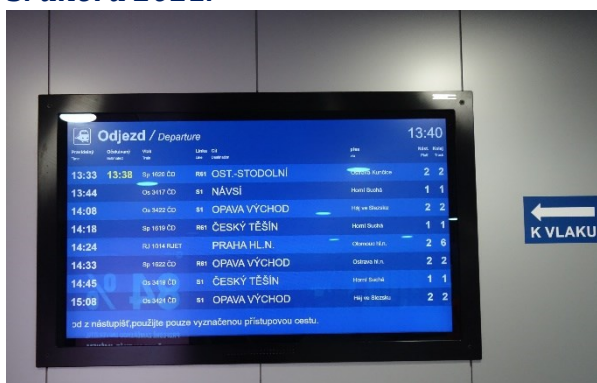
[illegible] 2021.

Odjezd / Departure

13:40

| Pravidelný Time | Očekávaný estimated | Vlak Train | Linka Line | Cíl Destination | přes via | Nást. Plat. | Kolej Track |
|---|---|---|---|---|---|---|---|
| 13:33 | 13:38 | Sp 1628 ČD | R61 | OST.-STODOLNÍ | Ostrava Kunčice | 2 | 2 |
| 13:44 | | Os 3417 ČD | S1 | NÁVSÍ | Horní Suchá | 1 | 1 |
| 14:08 | | Os 3422 ČD | S1 | OPAVA VÝCHOD | Háj ve Slezsku | 2 | 2 |
| 14:18 | | Sp 1619 ČD | R61 | ČESKÝ TĚŠÍN | Horní Suchá | 1 | 1 |
| 14:24 | | RJ 1014 RJET | | PRAHA HL.N. | Olomouc hl.n. | 2 | 6 |
| 14:33 | | Sp 1622 ČD | R61 | OPAVA VÝCHOD | Ostrava hl.n. | 2 | 2 |
| 14:45 | | Os 3419 ČD | S1 | ČESKÝ TĚŠÍN | Horní Suchá | 1 | 1 |
| 15:08 | | Os 3424 ČD | S1 | OPAVA VÝCHOD | Háj ve Slezsku | 2 | 2 |

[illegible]od z nástupišť,použijte pouze vyznačenou přístupovou cestu.

K VLAKU